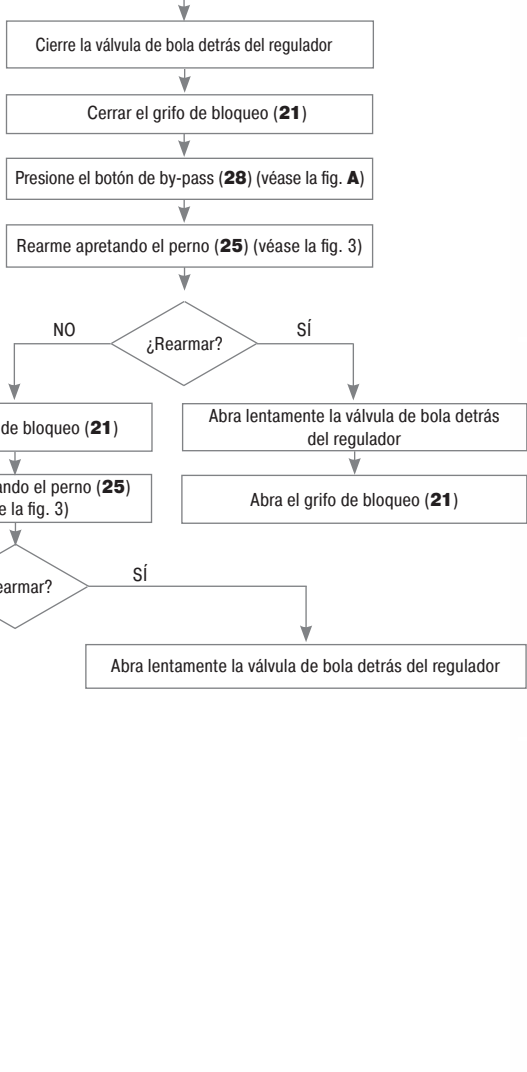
Cierre la válvula de bola detrás del regulador

Cerrar el grifo de bloqueo (**21**)

Presione el botón de by-pass (**28**) (véase la fig. **A**)

Rearme apretando el perno (**25**) (véase la fig. 3)

¿Rearmar?

NO

SÍ

Abra lentamente la válvula de bola detrás del regulador

Abra el grifo de bloqueo (**21**)

de bloqueo (**21**)

ando el perno (**25**) e la fig. 3)

earmar?

SÍ

Abra lentamente la válvula de bola detrás del regulador